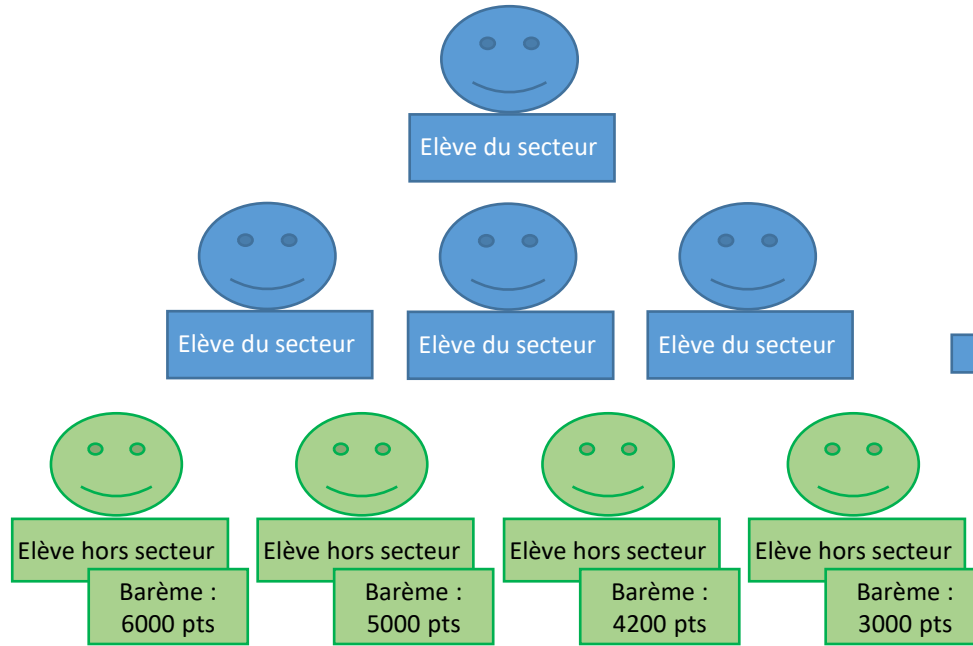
Elève du secteur

Elève du secteur

Elève du secteur

Elève du secteur

Elève hors secteur
Barème : 6000 pts

Elève hors secteur
Barème : 5000 pts

Elève hors secteur
Barème : 4200 pts

Elève hors secteur
Barème : 3000 pts